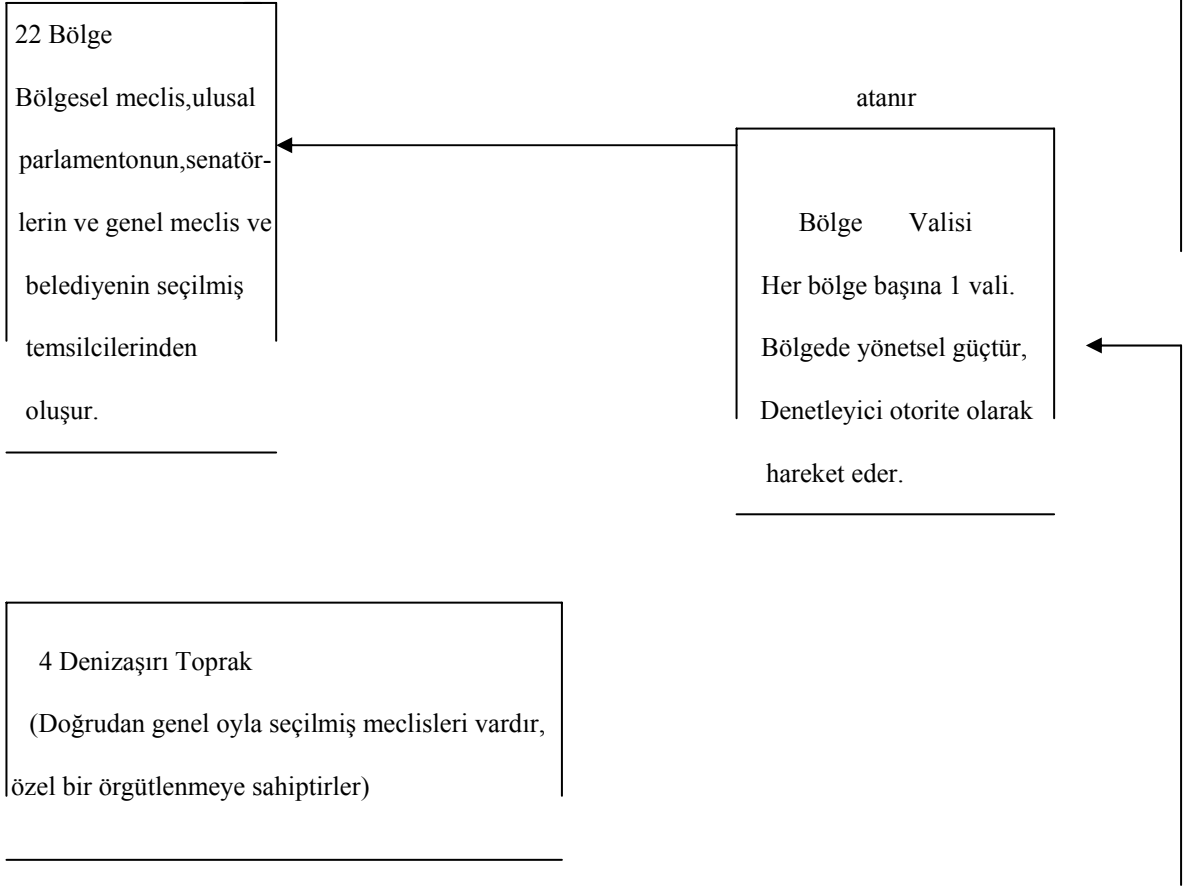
22 Bölge

Bölgesel meclis,ulusal parlamentonun,senatörlerin ve genel meclis ve belediyenin seçilmiş temsilcilerinden oluşur.

atanır

Bölge Valisi

Her bölge başına 1 vali.

Bölgede yönetsel güçtür,

Denetleyici otorite olarak hareket eder.

4 Denizaşırı Toprak

(Doğrudan genel oyla seçilmiş meclisleri vardır, özel bir örgütlenmeye sahiptirler)